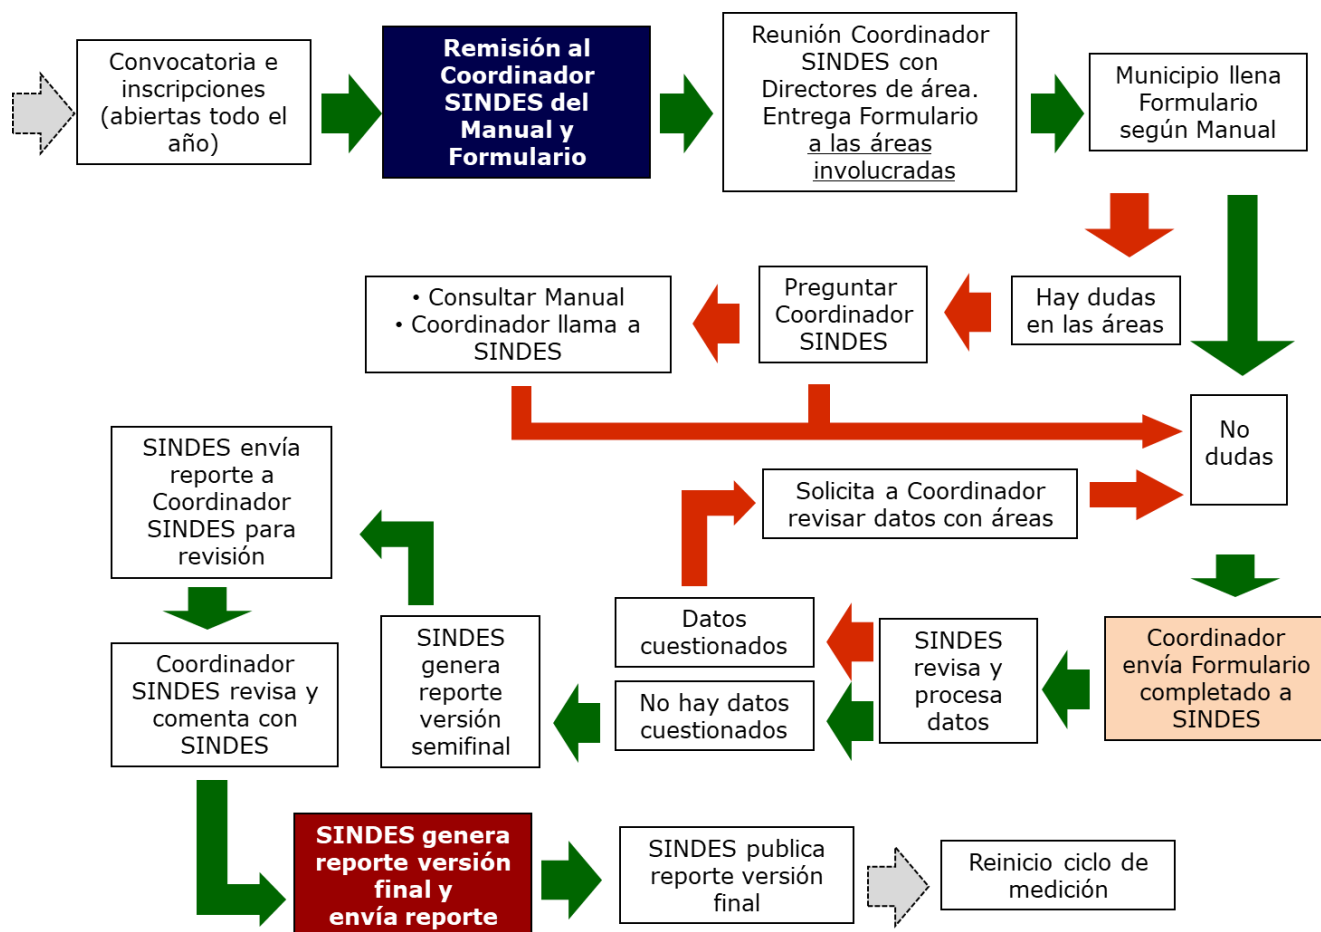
Convocatoria e inscripciones (abiertas todo el año)

Remisión al Coordinador SINDES del Manual y Formulario

Reunión Coordinador SINDES con Directores de área. Entrega Formulario a las áreas involucradas

Municipio llena Formulario según Manual

Hay dudas en las áreas

Preguntar Coordinador SINDES

• Consultar Manual
• Coordinador llama a SINDES

No dudas

Solicita a Coordinador revisar datos con áreas

SINDES envía reporte a Coordinador SINDES para revisión

Coordinador envía Formulario completado a SINDES

SINDES revisa y procesa datos

Datos cuestionados

No hay datos cuestionados

SINDES genera reporte versión semifinal

Coordinador SINDES revisa y comenta con SINDES

SINDES genera reporte versión final y envía reporte

SINDES publica reporte versión final

Reinicio ciclo de medición